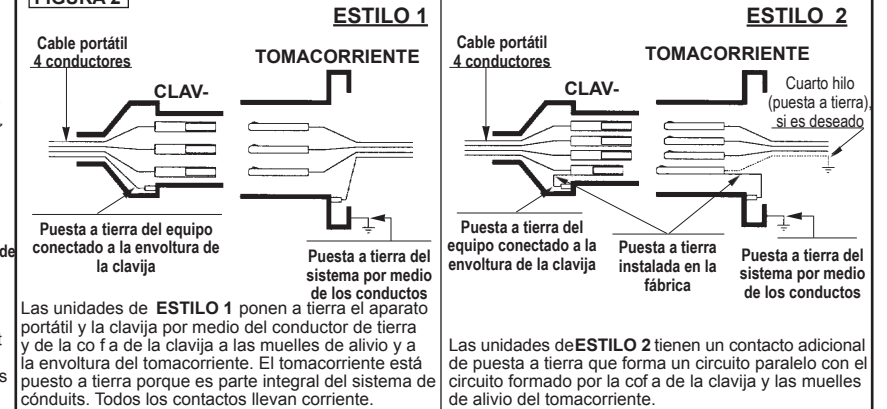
FIGURA 2

ESTILO 1

Cable portátil 4 conductores

TOMACORRIENTE

CLAV-

Puesta a tierra del equipo conectado a la envoltura de la clavija

Puesta a tierra del sistema por medio de los conductos

Las unidades de ESTILO 1 ponen a tierra el aparato portátil y la clavija por medio del conductor de tierra y de la co f a de la clavija a las muelles de alivio y a la envoltura del tomacorriente. El tomacorriente está puesto a tierra porque es parte integral del sistema de cónduits. Todos los contactos llevan corriente.

ESTILO 2

Cable portátil 4 conductores

TOMACORRIENTE

CLAV-

Cuarto hilo (puesta a tierra), si es deseado

Puesta a tierra del equipo conectado a la envoltura de la clavija

Puesta a tierra instalada en la fábrica

Puesta a tierra del sistema por medio de los conductos

Las unidades deESTILO 2 tienen un contacto adicional de puesta a tierra que forma un circuito paralelo con el circuito formado por la cof a de la clavija y las muelles de alivio del tomacorriente.